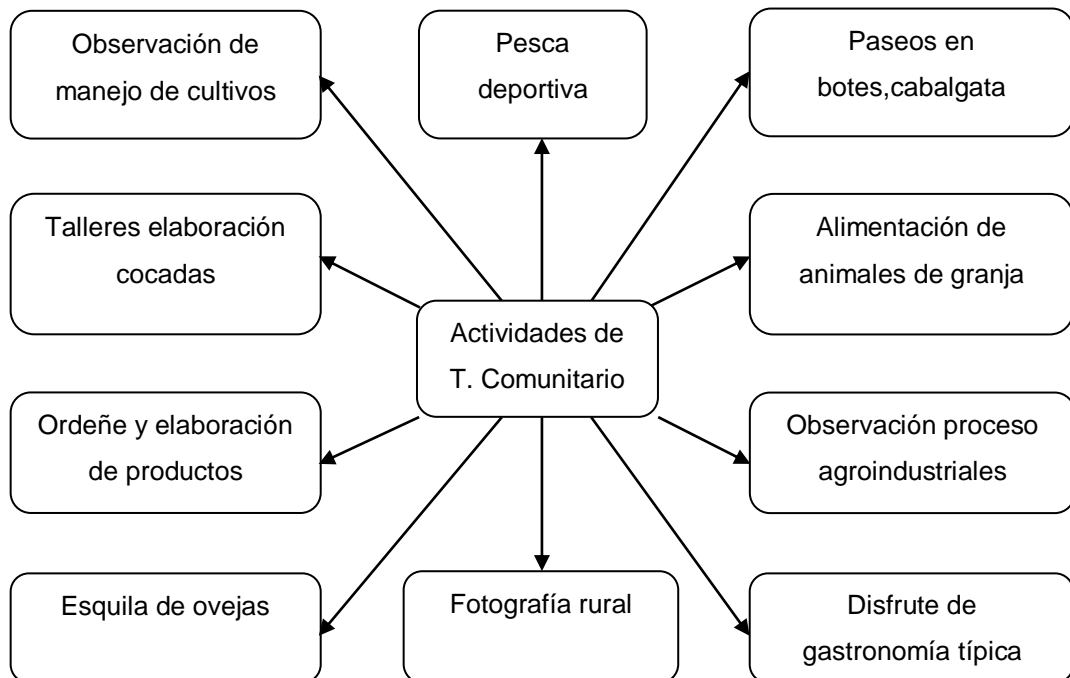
Observación de manejo de cultivos

Pesca deportiva

Paseos en botes,cabalgata

Talleres elaboración cocadas

Alimentación de animales de granja

Actividades de T. Comunitario

Ordeñe y elaboración de productos

Observación proceso agroindustriales

Esquila de ovejas

Fotografía rural

Disfrute de gastronomía típica